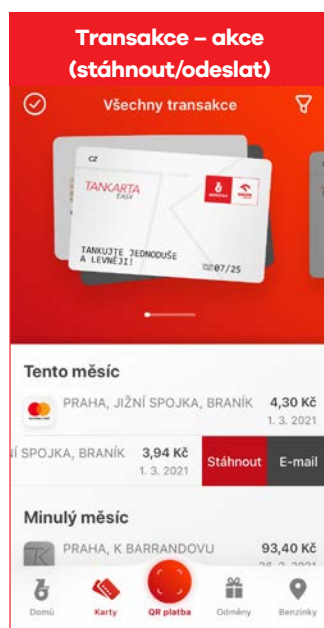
Transakce – akce (stáhnout/odeslat)

Všechny transakce

CZ
TANKARTA EASY
TANKUJTE JEDNODUŠE A LEVNĚJI!
07/25

Tento měsíc

PRAHA, JIŽNÍ SPOJKA, BRANÍK 4,30 Kč
1. 3. 2021

Í SPOJKA, BRANÍK 3,94 Kč
1. 3. 2021
Stáhnout E-mail

Minulý měsíc

PRAHA, K BARRANDOVU 93,40 Kč
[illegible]

Domů Karty QR platba Odměny Benzinky